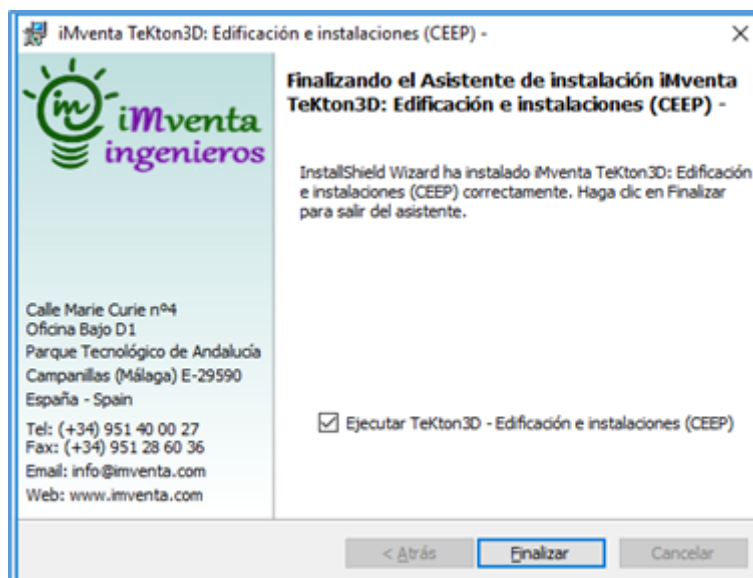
iMventa TeKton3D: Edificación e instalaciones (CEEP) -

iM iMventa ingenieros

Finalizando el Asistente de instalación iMventa TeKton3D: Edificación e instalaciones (CEEP) -

InstallShield Wizard ha instalado iMventa TeKton3D: Edificación e instalaciones (CEEP) correctamente. Haga clic en Finalizar para salir del asistente.

Calle Marie Curie nº4
Oficina Bajo D1
Parque Tecnológico de Andalucía
Campanillas (Málaga) E-29590
España - Spain
Tel: (+34) 951 40 00 27
Fax: (+34) 951 28 60 36
Email: info@imventa.com
Web: www.imventa.com

Ejecutar TeKton3D - Edificación e instalaciones (CEEP)

< Atrás
Finalizar
Cancelar